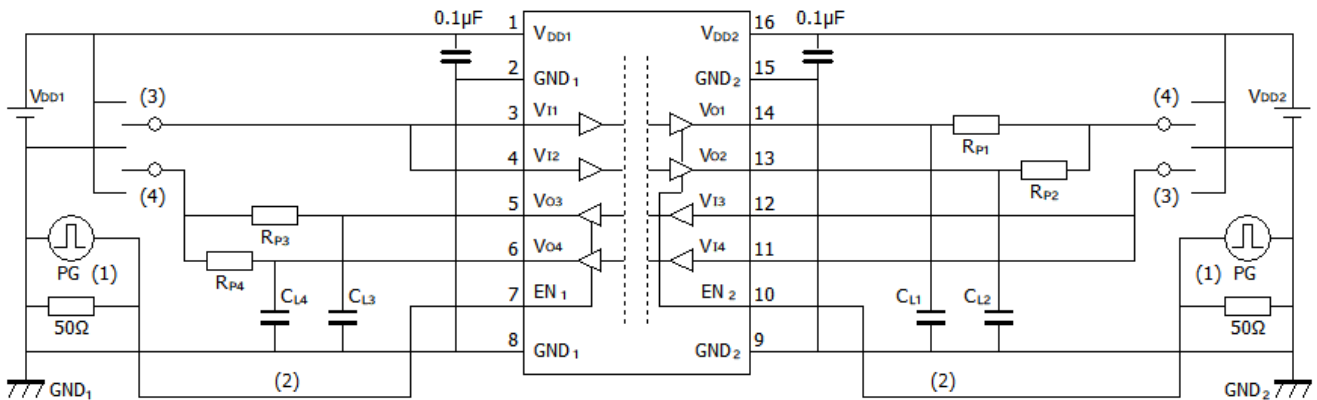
0.1μF
1 $V_{DD1}$
2 $GND_1$
3 $V_{I1}$
4 $V_{I2}$
5 $V_{O3}$
6 $V_{O4}$
7 $EN_1$
8 $GND_1$

0.1μF
16 $V_{DD2}$
15 $GND_2$
14 $V_{O1}$
13 $V_{O2}$
12 $V_{I3}$
11 $V_{I4}$
10 $EN_2$
9 $GND_2$

$V_{DD1}$
(3)
(4)
$R_{P3}$
$R_{P4}$
$C_{L4}$
$C_{L3}$
PG (1)
50Ω
$GND_1$
(2)

$V_{DD2}$
(4)
(3)
$R_{P1}$
$R_{P2}$
$C_{L1}$
$C_{L2}$
(1) PG
50Ω
$GND_2$
(2)